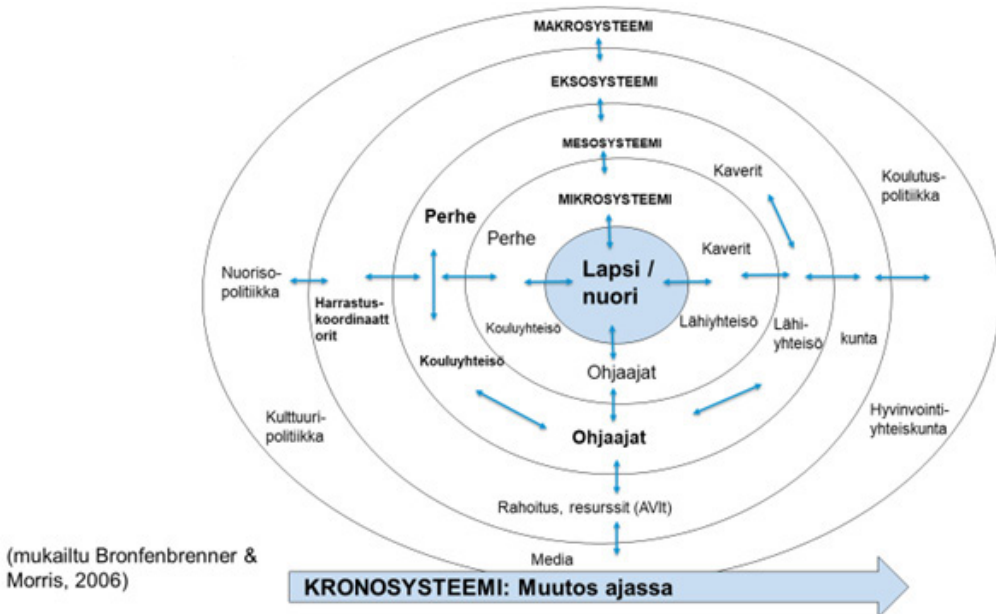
MAKROSYSTEEMI

EKSOSYSTEEMI

MESOSYSTEEMI

MIKROSYSTEEMI

Kaverit

Koulutus-politiikka

Perhe

Perhe

Kaverit

Nuoriso-politiikka

Harrastus-koordinaattorit

Lapsi / nuori

Kouluyhteisö

Lähiyhteisö

Lähi-yhteisö

kunta

Kouluyhteisö

Ohjaajat

Kulttuuri-politiikka

Ohjaajat

Hyvinvointi-yhteiskunta

Rahoitus, resurssit (AVIt)

Media

(mukailtu Bronfenbrenner & Morris, 2006)

KRONOSYSTEEMI: Muutos ajassa